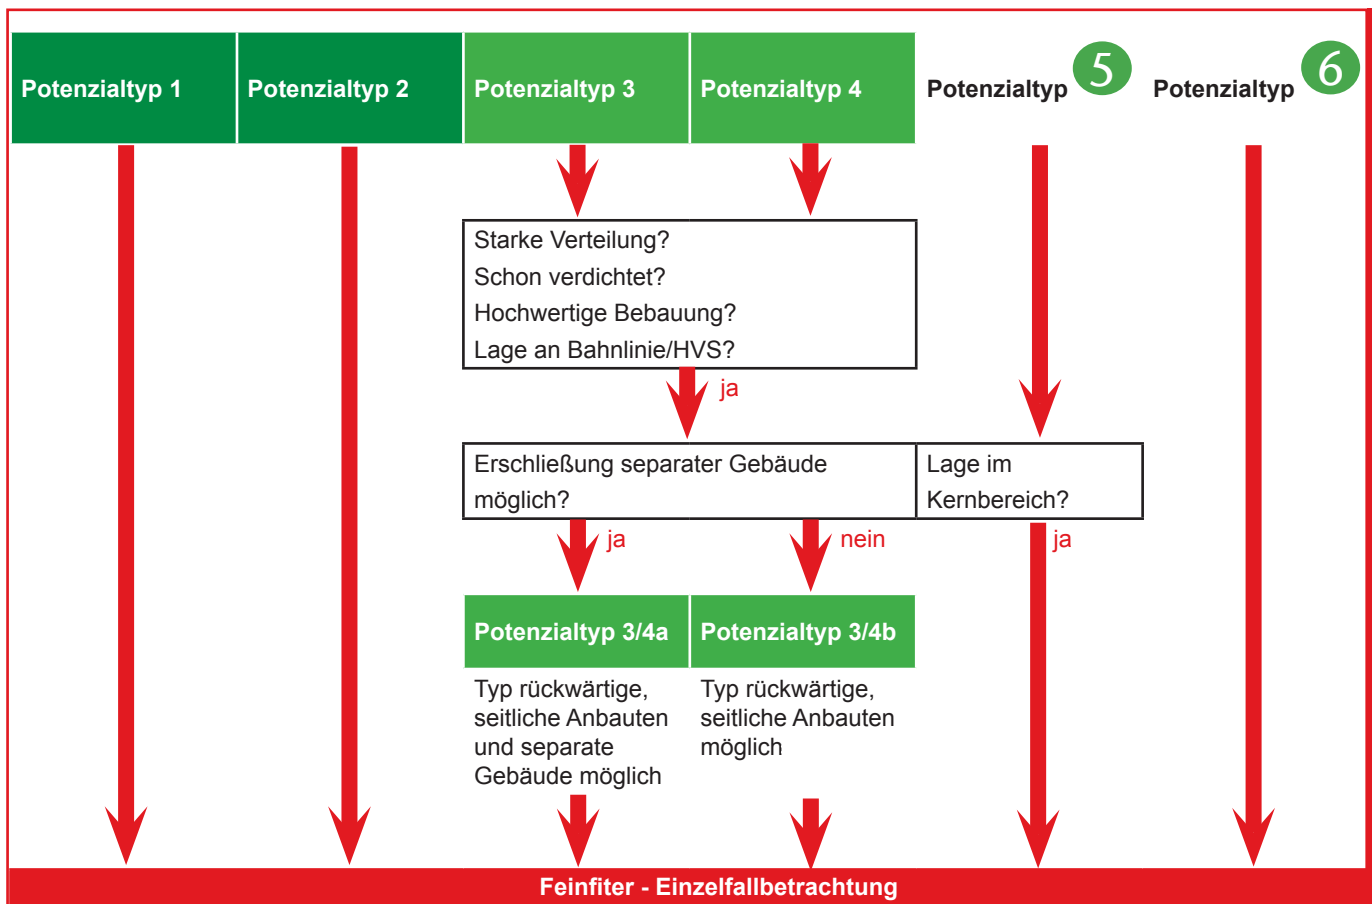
Potenzialtyp 1

Potenzialtyp 2

Potenzialtyp 3

Potenzialtyp 4

Potenzialtyp 5

Potenzialtyp 6

Starke Verteilung?
Schon verdichtet?
Hochwertige Bebauung?
Lage an Bahnlinie/HVS?

ja

Erschließung separater Gebäude möglich?

Lage im Kernbereich?

ja

nein

ja

Potenzialtyp 3/4a

Potenzialtyp 3/4b

Typ rückwärtige, seitliche Anbauten und separate Gebäude möglich

Typ rückwärtige, seitliche Anbauten möglich

Feinfiter - Einzelfallbetrachtung